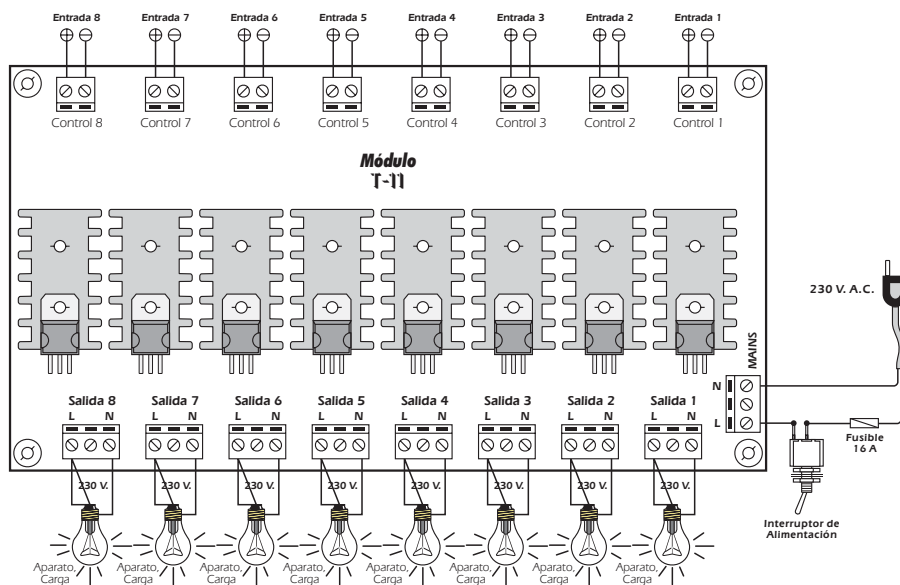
Entrada 8 Entrada 7 Entrada 6 Entrada 5 Entrada 4 Entrada 3 Entrada 2 Entrada 1

Control 8 Control 7 Control 6 Control 5 Control 4 Control 3 Control 2 Control 1

Módulo
T-11

230 V. A.C.

MAINS

N
L

Salida 8 Salida 7 Salida 6 Salida 5 Salida 4 Salida 3 Salida 2 Salida 1

L N L N L N L N L N L N L N L N

230 V. 230 V. 230 V. 230 V. 230 V. 230 V. 230 V. 230 V.

Fusible
16 A

Interruptor de
Alimentación

Aparato, Carga Aparato, Carga Aparato, Carga Aparato, Carga Aparato, Carga Aparato, Carga Aparato, Carga Aparato, Carga